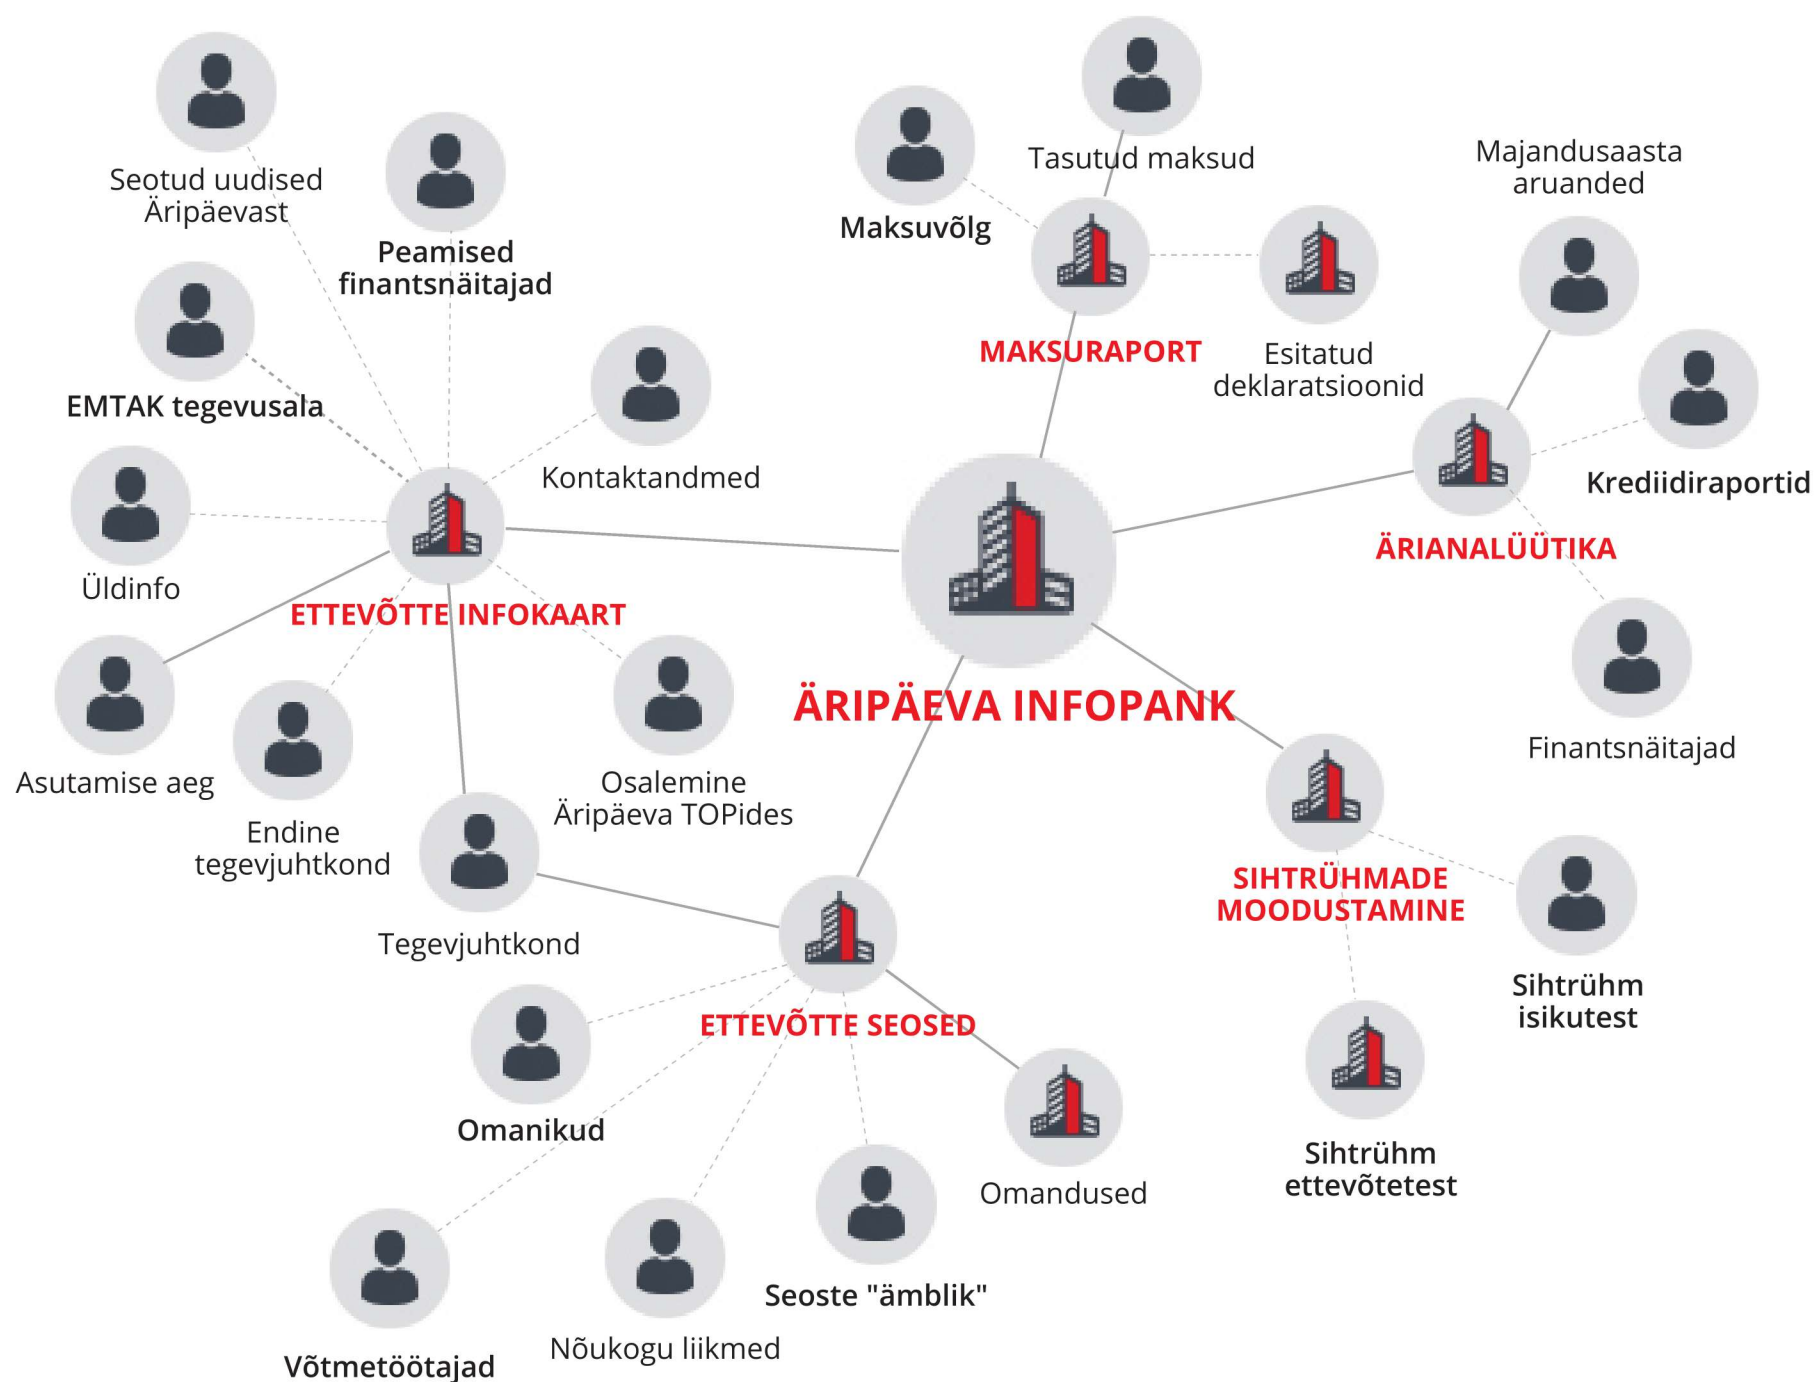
Seotud uudised Äripäevast

Peamised finantsnäitajad

EMTAK tegevusala

Kontaktandmed

Üldinfo

ETTEVÕTTE INFOKAART

Asutamise aeg

Endine tegevjuhtkond

Osalemine Äripäeva TOPides

Tegevjuhtkond

Maksuvõlg

Tasutud maksud

MAKSURAPORT

Esitatud deklaratsioonid

Majandusaasta aruanded

Krediidiraportid

ÄRIANALÜÜTIKA

Finantsnäitajad

ÄRIPÄEVA INFOPANK

SIHTRÜHMADE MOODUSTAMINE

Sihtrühm isikutest

Sihtrühm ettevõtetest

ETTEVÕTTE SEOSED

Omanikud

Omandused

Seoste "ämblik"

Võtmetöötajad

Nõukogu liikmed